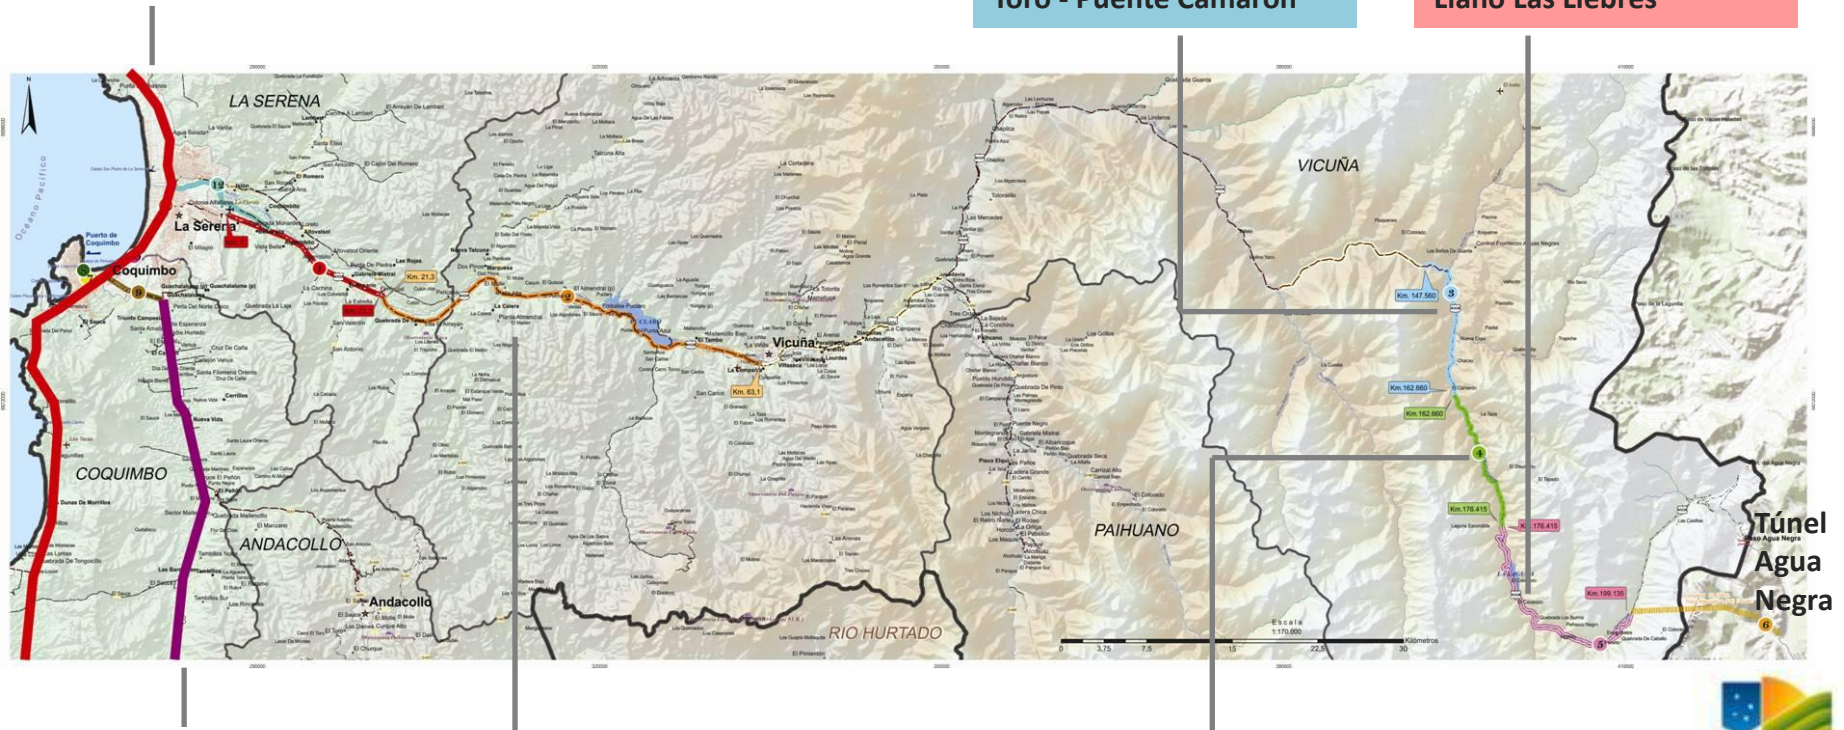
Toro - Puente Camarón

Llano Las Liebres

LA SERENA

La Serena

Coquimbo

Puerto de Coquimbo

Océano Pacífico

COQUIMBO

ANDACOLLO

Andacollo

Km. 21,3

Km. 63,1

Vicuña

VICUÑA

PAIHUANO

RIO HURTADO

Km. 147,560

Km. 162,660

Km.162,660

Km. 176,415

Km. 176,415

Km. 199,135

Túnel Agua Negra

Escala 1:170.000

0 3,75 7,5 15 22,5 30 Kilómetros